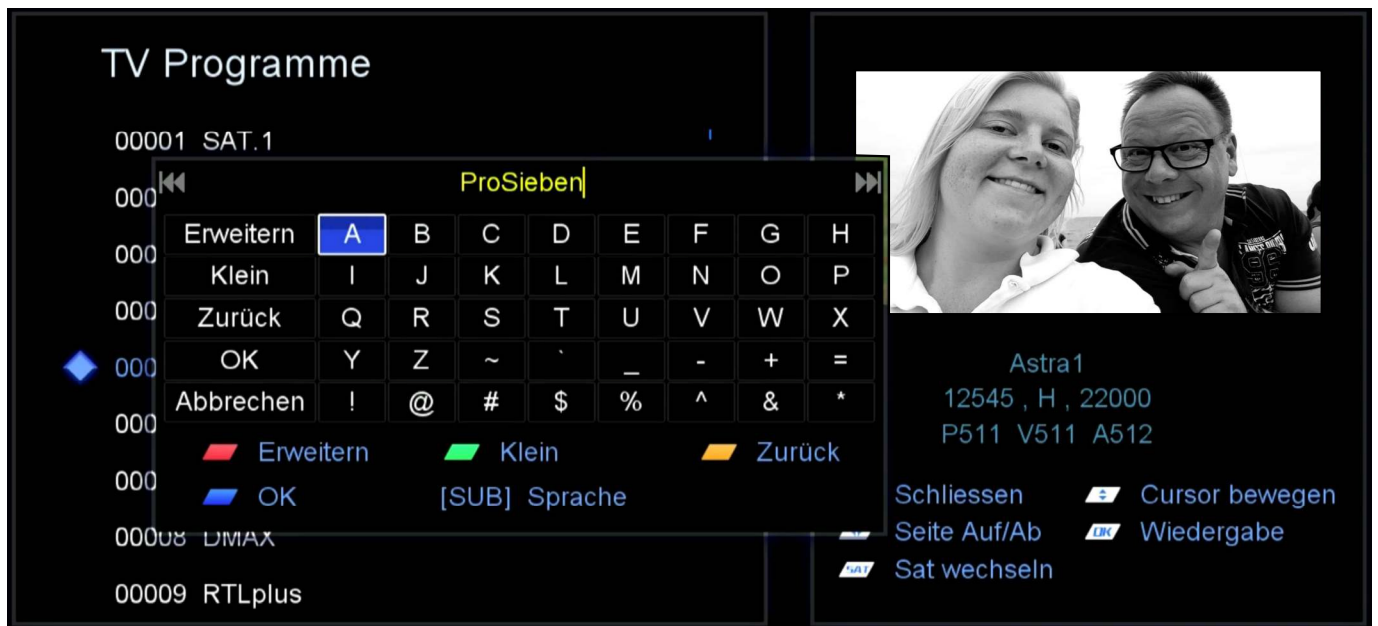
TV Programme

00001 SAT.1

000

000

000

000

000

000

00008 DMAX

00009 RTLplus

ProSieben

| Erweitern | A | B | C | D | E | F | G | H |
|---|---|---|---|---|---|---|---|---|
| Klein | I | J | K | L | M | N | O | P |
| Zurück | Q | R | S | T | U | V | W | X |
| OK | Y | Z | ~ | ` | _ | - | + | = |
| Abbrechen | ! | @ | # | $ | % | ^ | & | * |

Erweitern Klein Zurück
OK [SUB] Sprache

Astra1
12545 , H , 22000
P511 V511 A512

Schliessen Cursor bewegen
Seite Auf/Ab OK Wiedergabe
SAT Sat wechseln